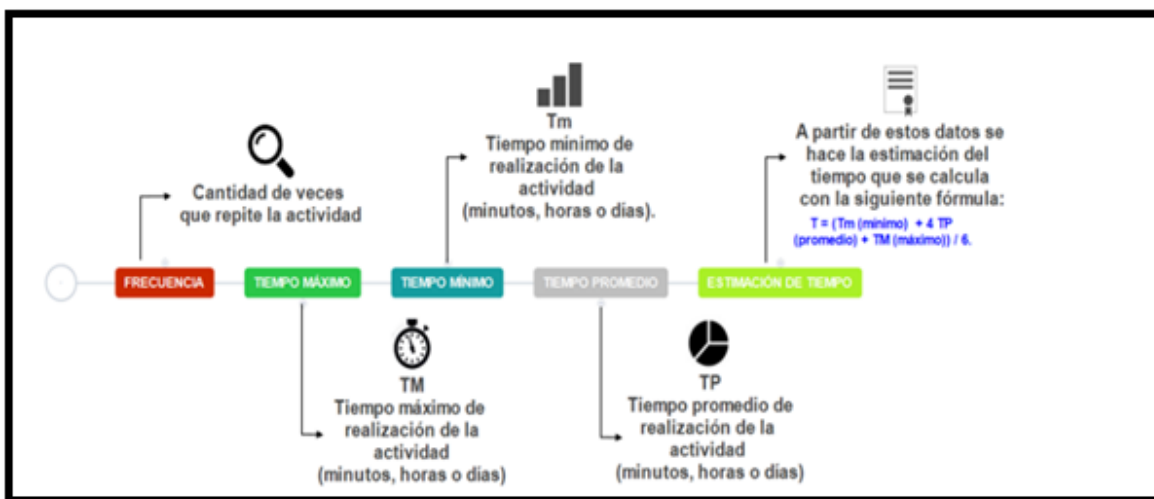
Cantidad de veces que repite la actividad

FRECUENCIA

TIEMPO MÁXIMO

TM
Tiempo máximo de realización de la actividad
(minutos, horas o días)

Tm
Tiempo mínimo de realización de la actividad
(minutos, horas o días).

TIEMPO MÍNIMO

TIEMPO PROMEDIO

TP
Tiempo promedio de realización de la actividad
(minutos, horas o días)

A partir de estos datos se hace la estimación del tiempo que se calcula con la siguiente fórmula:

T = (Tm (mínimo) + 4 TP (promedio) + TM (máximo)) / 6.

ESTIMACIÓN DE TIEMPO